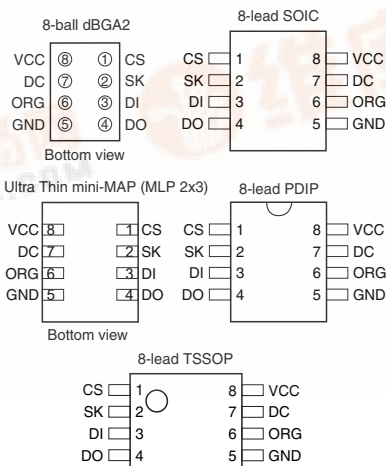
8-ball dBGA2

VCC ⑧ ① CS
DC ⑦ ② SK
ORG ⑥ ③ DI
GND ⑤ ④ DO

Bottom view

8-lead SOIC

CS 1 8 VCC
SK 2 7 DC
DI 3 6 ORG
DO 4 5 GND

Ultra Thin mini-MAP (MLP 2x3)

VCC 8 1 CS
DC 7 2 SK
ORG 6 3 DI
GND 5 4 DO

Bottom view

8-lead PDIP

CS 1 8 VCC
SK 2 7 DC
DI 3 6 ORG
DO 4 5 GND

8-lead TSSOP

CS 1 8 VCC
SK 2 7 DC
DI 3 6 ORG
DO 4 5 GND